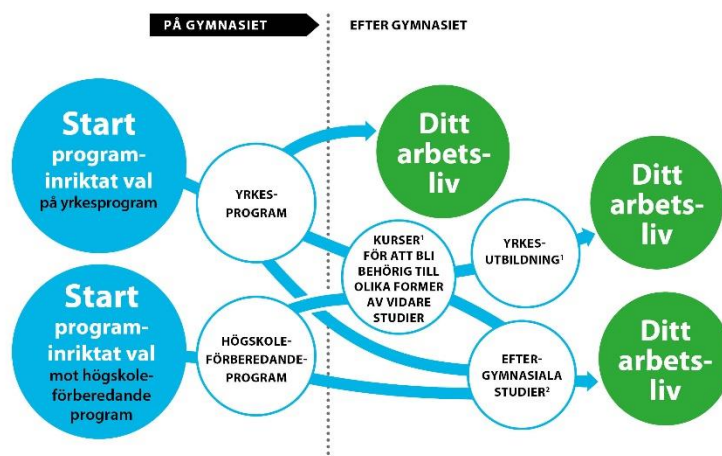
PÅ GYMNASIET

EFTER GYMNASIET

Start programinriktat val på yrkesprogram

Start programinriktat val mot högskoleförberedande program

YRKESPROGRAM

HÖGSKOLEFÖRBEREDANDEPROGRAM

Ditt arbetsliv

KURSER$^1$ FÖR ATT BLI BEHÖRIG TILL OLIKA FORMER AV VIDARE STUDIER

YRKESUTBILDNING$^1$

EFTERGYMNASIALA STUDIER$^2$

Ditt arbetsliv

Ditt arbetsliv